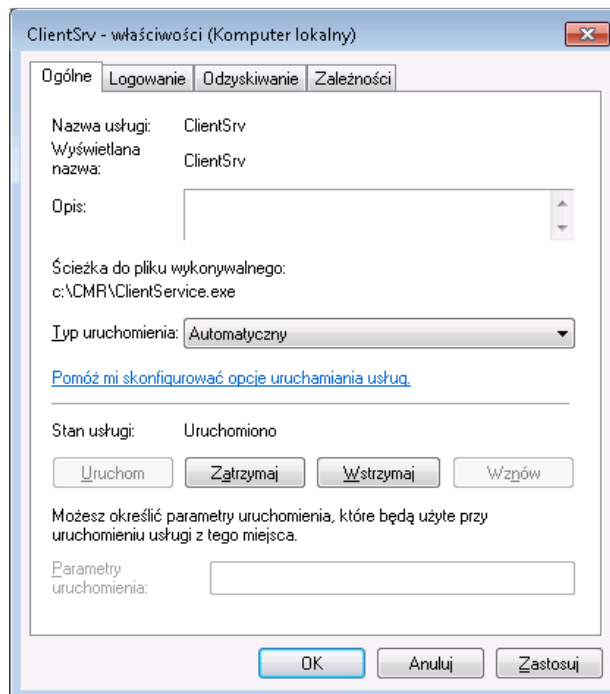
ClientSrv - właściwości (Komputer lokalny)

Ogólne | Logowanie | Odzyskiwanie | Zależności

Nazwa usługi: ClientSrv

Wyświetlana nazwa: ClientSrv

Opis:

Ścieżka do pliku wykonywalnego:
c:\CMR\ClientService.exe

Typ uruchomienia: Automatyczny

Pomóż mi skonfigurować opcje uruchamiania usług.

Stan usługi: Uruchomiono

Uruchom | Zatrzymaj | Wstrzymaj | Wznów

Możesz określić parametry uruchomienia, które będą użyte przy uruchomieniu usługi z tego miejsca.

Parametry uruchomienia:

OK | Anuluj | Zastosuj